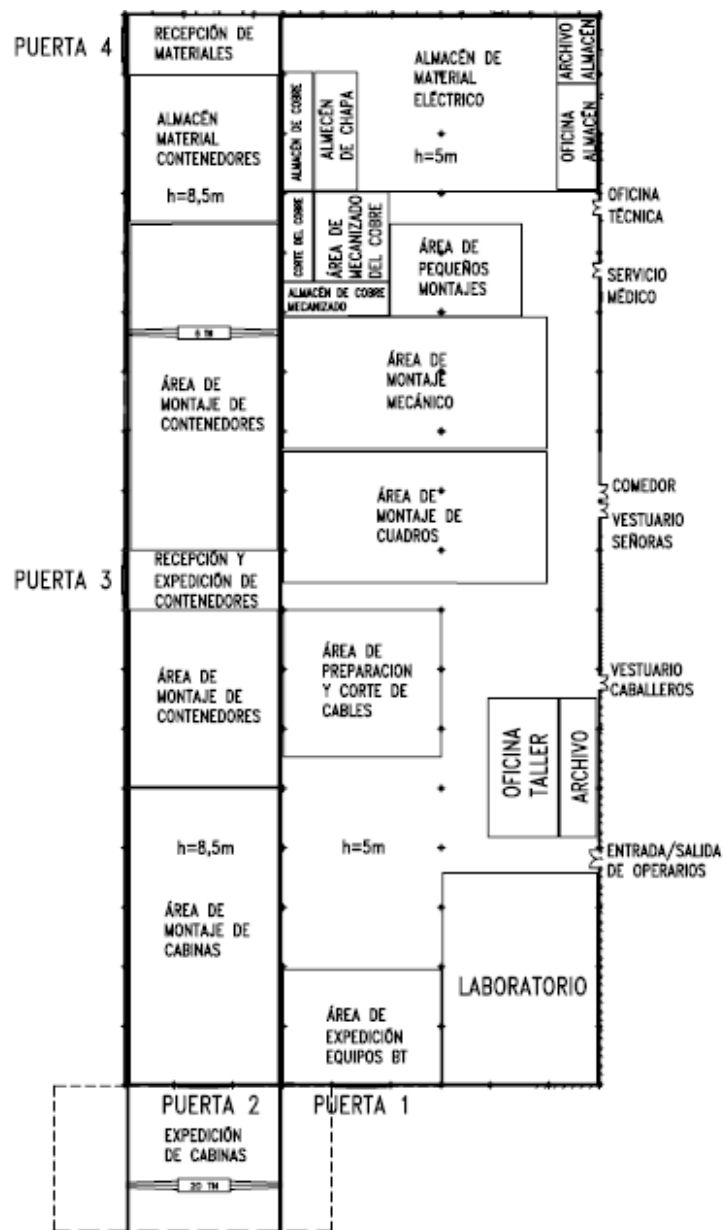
PUERTA 4

RECEPCIÓN DE MATERIALES

ALMACÉN MATERIAL CONTENEDORES

h=8,5m

ALMACÉN DE COBRE

ALMACÉN DE CHAPA

ALMACÉN DE MATERIAL ELÉCTRICO

h=5m

ARCHIVO ALMACÉN

OFICINA ALMACÉN

OFICINA TÉCNICA

CORTE DEL COBRE

ÁREA DE MECANIZADO DEL COBRE

ALMACÉN DE COBRE MECANIZADO

ÁREA DE PEQUEÑOS MONTAJES

SERVICIO MÉDICO

6 TM

ÁREA DE MONTAJE DE CONTENEDORES

ÁREA DE MONTAJE MECÁNICO

ÁREA DE MONTAJE DE CUADROS

COMEDOR

VESTUARIO SEÑORAS

PUERTA 3

RECEPCIÓN Y EXPEDICIÓN DE CONTENEDORES

ÁREA DE MONTAJE DE CONTENEDORES

ÁREA DE PREPARACION Y CORTE DE CABLES

VESTUARIO CABALLEROS

OFICINA TALLER

ARCHIVO

h=8,5m

h=5m

ENTRADA/SALIDA DE OPERARIOS

ÁREA DE MONTAJE DE CABINAS

LABORATORIO

ÁREA DE EXPEDICIÓN EQUIPOS BT

PUERTA 2

PUERTA 1

EXPEDICIÓN DE CABINAS

20 TM